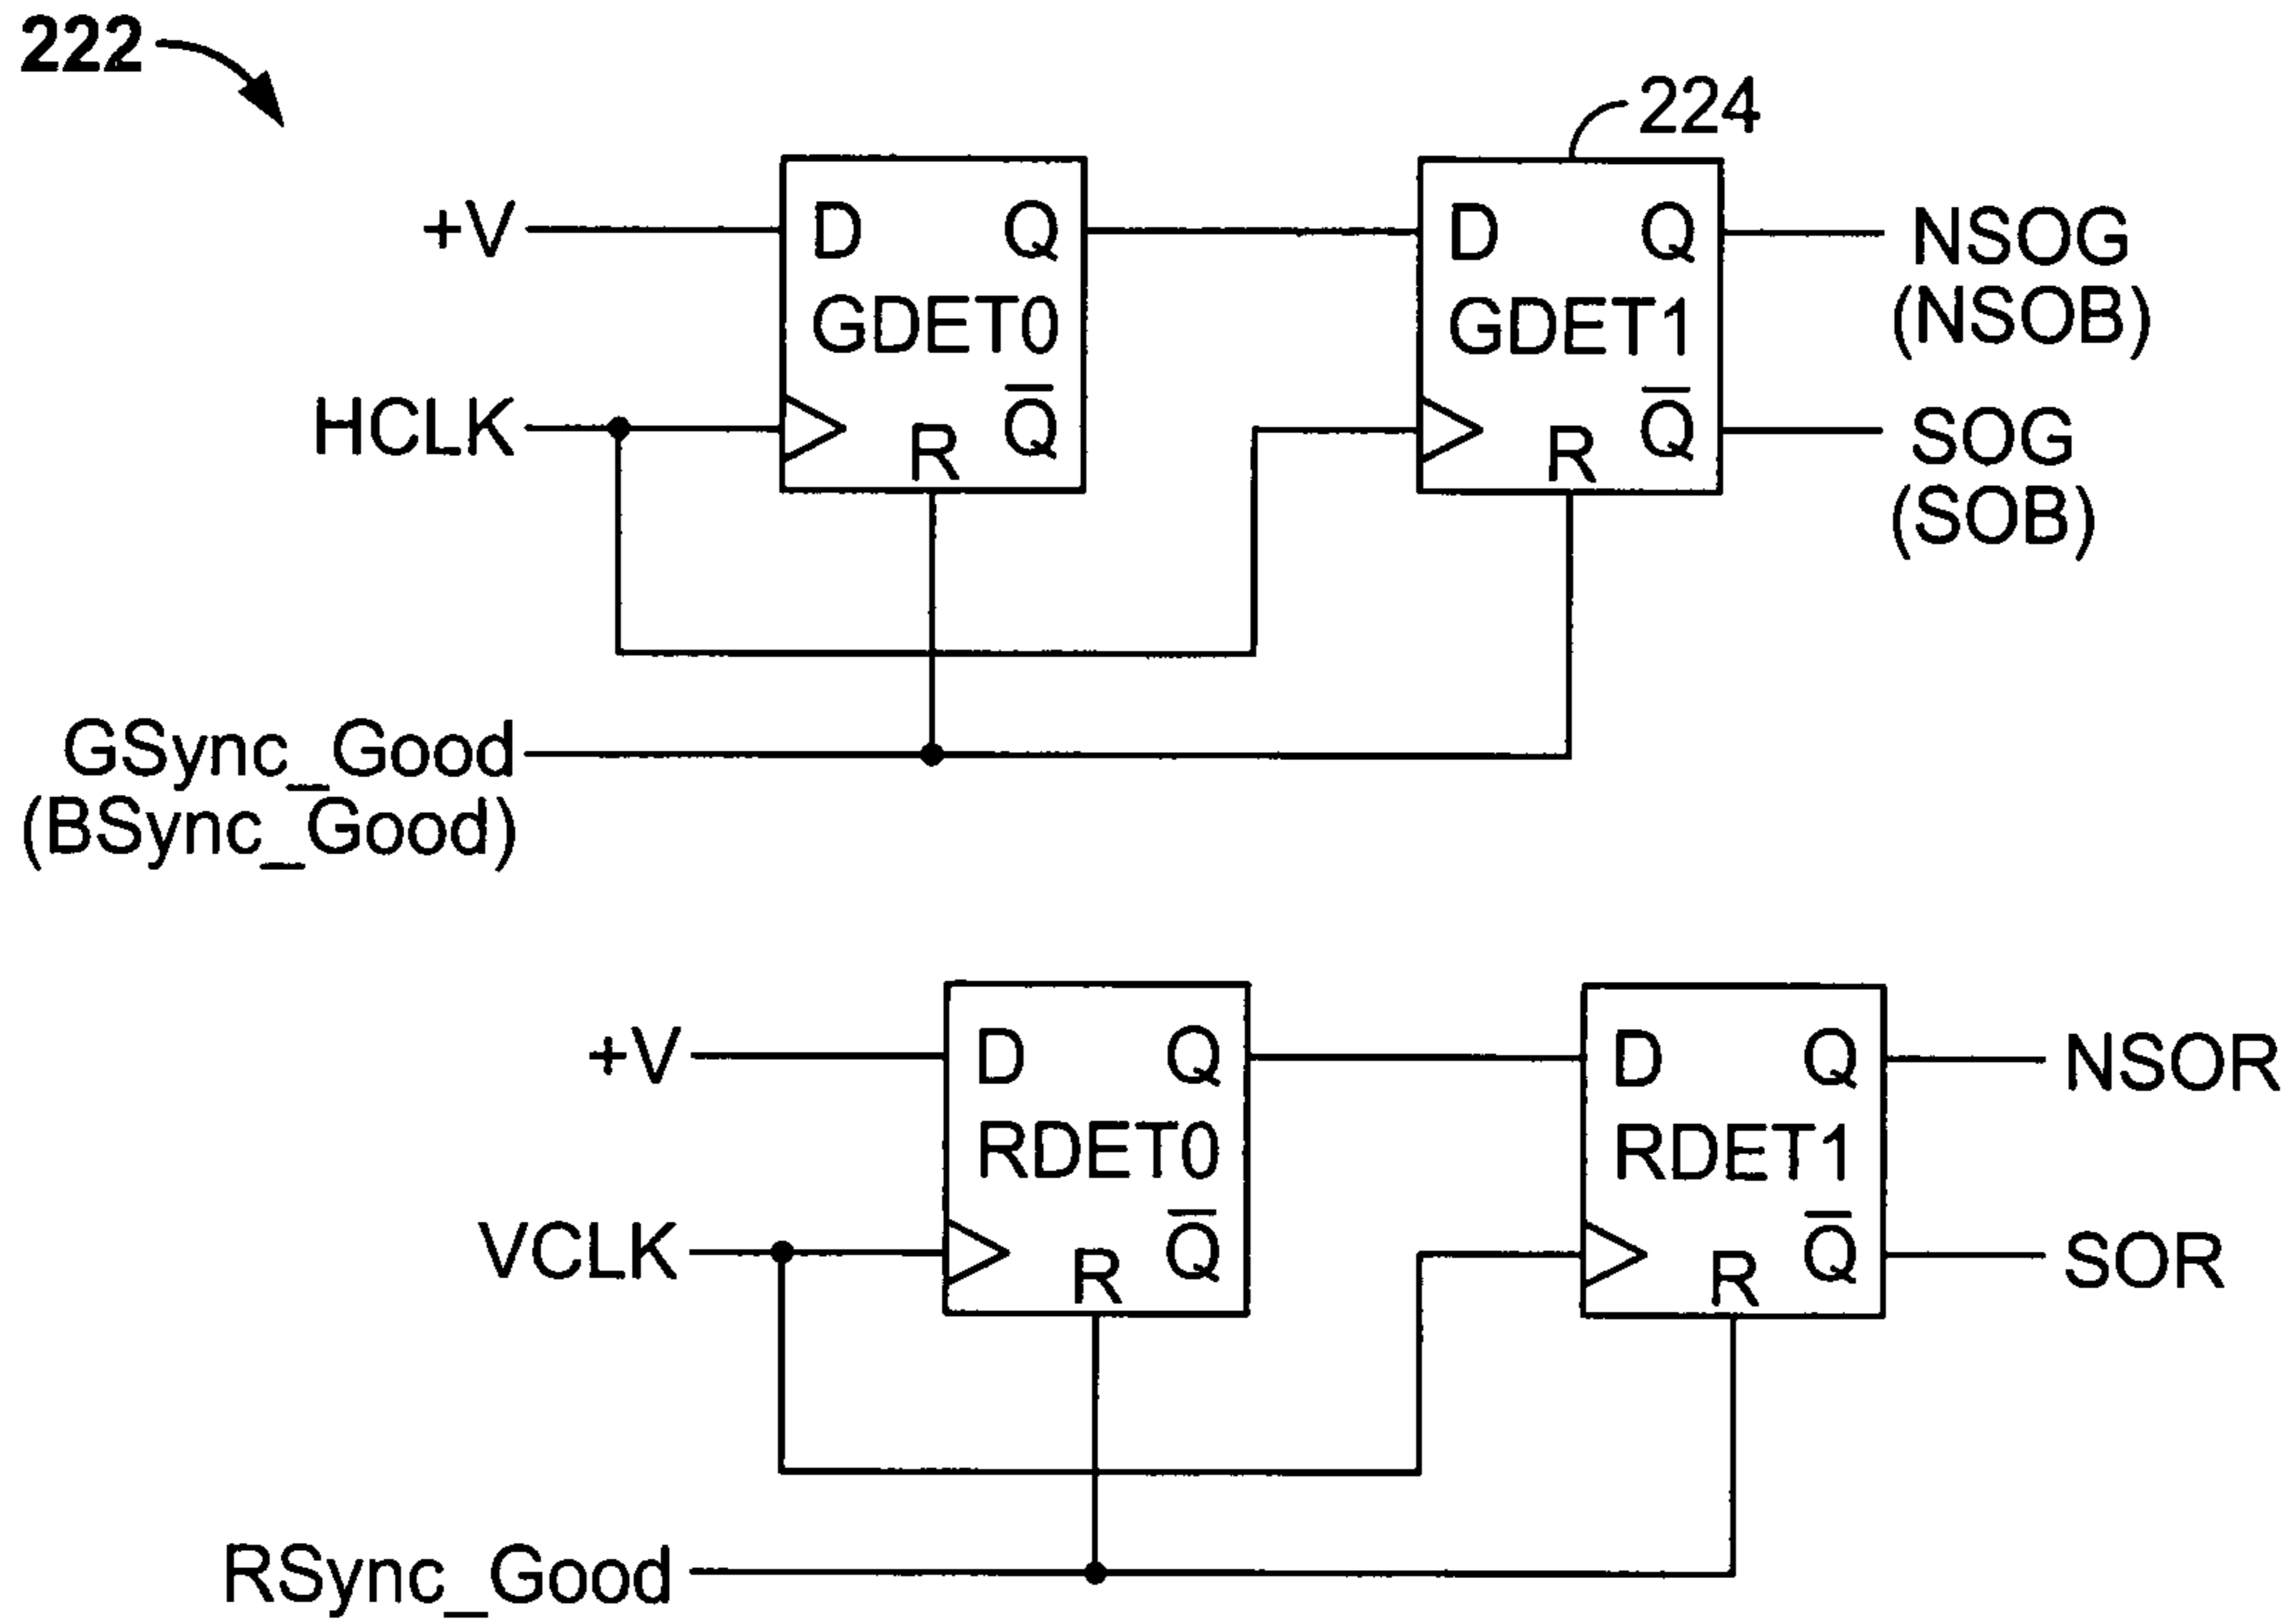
222

224

+V

D Q
GDET0
R $\overline{Q}$

D Q
GDET1
R $\overline{Q}$

NSOG
(NSOB)

SOG
(SOB)

HCLK

GSync_Good
(BSync_Good)

+V

D Q
RDET0
R $\overline{Q}$

D Q
RDET1
R $\overline{Q}$

NSOR

SOR

VCLK

RSync_Good